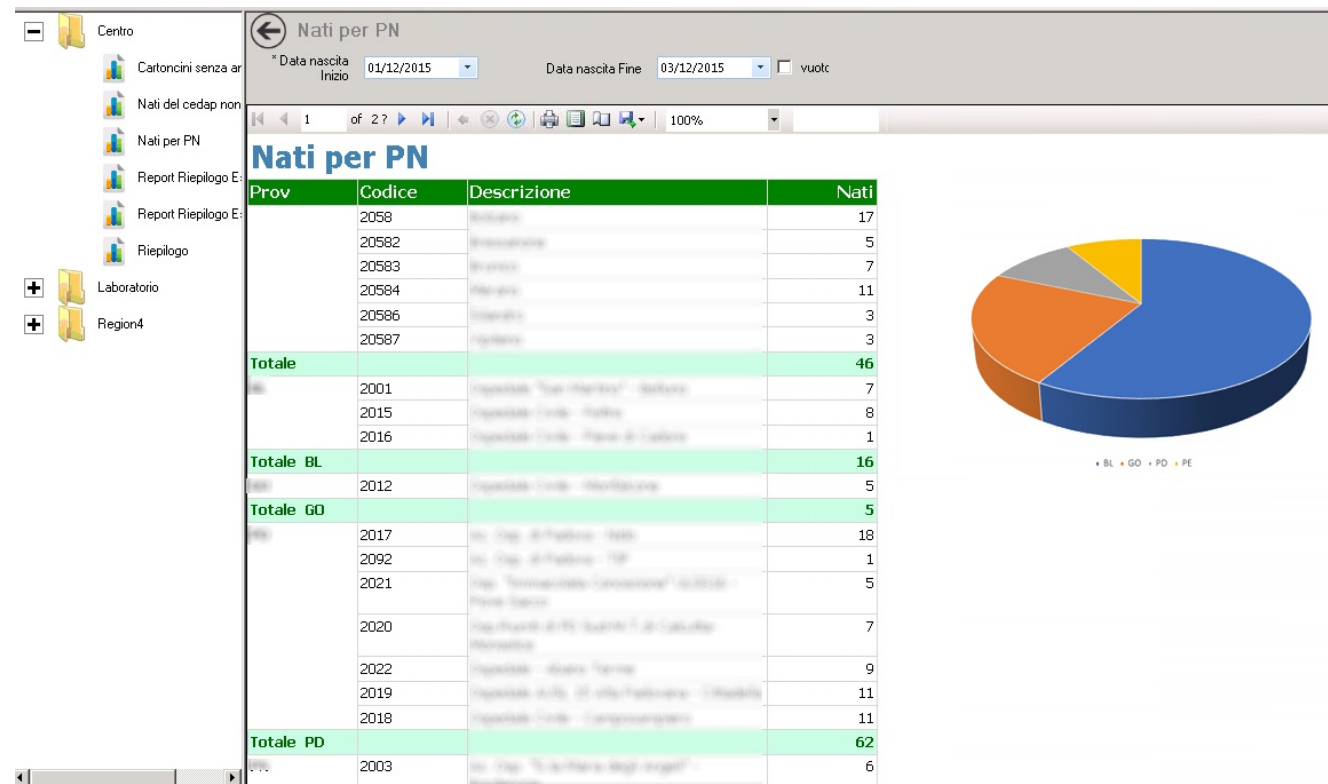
Centro
Cartoncini senza ar
Nati del cedap non
Nati per PN
Report Riepilogo E
Report Riepilogo E
Riepilogo
Laboratorio
Region4

Nati per PN

* Data nascita Inizio 01/12/2015

Data nascita Fine 03/12/2015

vuoto

1 of 2? 100%

Nati per PN

| Prov | Codice | Descrizione | Nati |
|---|---|---|---|
| | 2058 | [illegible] | 17 |
| | 20582 | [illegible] | 5 |
| | 20583 | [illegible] | 7 |
| | 20584 | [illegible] | 11 |
| | 20586 | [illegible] | 3 |
| | 20587 | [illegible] | 3 |
| Totale | | | 46 |
| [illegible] | 2001 | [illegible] | 7 |
| | 2015 | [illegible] | 8 |
| | 2016 | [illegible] | 1 |
| Totale BL | | | 16 |
| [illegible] | 2012 | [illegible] | 5 |
| Totale GO | | | 5 |
| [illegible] | 2017 | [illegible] | 18 |
| | 2092 | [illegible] | 1 |
| | 2021 | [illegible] | 5 |
| | 2020 | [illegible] | 7 |
| | 2022 | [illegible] | 9 |
| | 2019 | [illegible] | 11 |
| | 2018 | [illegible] | 11 |
| Totale PD | | | 62 |
| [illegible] | 2003 | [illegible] | 6 |

BL GO PD PE